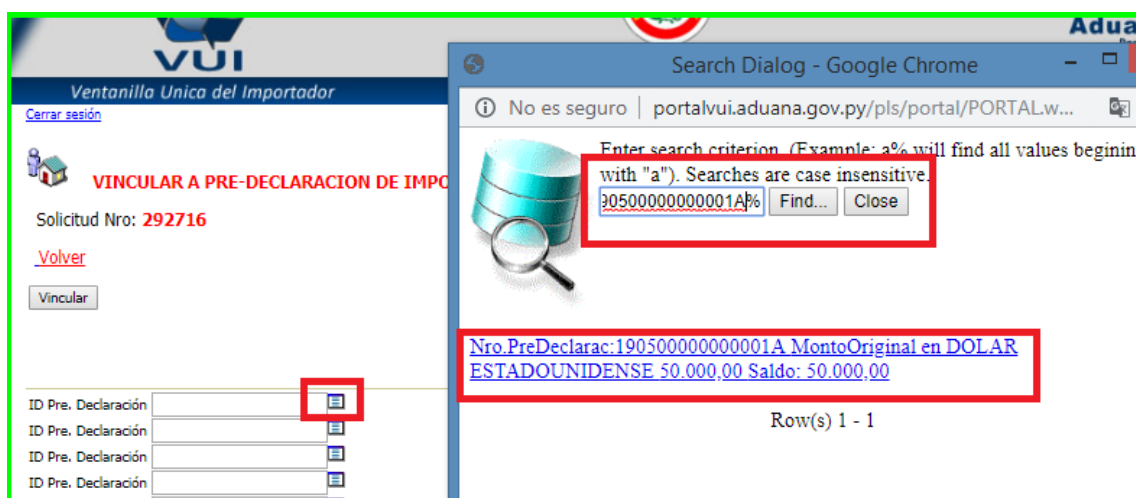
VUI
Ventanilla Unica del Importador
Cerrar sesión

VINCULAR A PRE-DECLARACION DE IMPO

Solicitud Nro: 292716

Volver

Vincular

ID Pre. Declaración
ID Pre. Declaración
ID Pre. Declaración
ID Pre. Declaración

Adua

Search Dialog - Google Chrome

No es seguro | portalvui.aduana.gov.py/pls/portal/PORTAL.w...

Enter search criterion. (Example: a% will find all values beginin with "a"). Searches are case insensitive.

905000000000001A%

Find...

Close

Nro.PreDeclarac:190500000000001A MontoOriginal en DOLAR ESTADOUNIDENSE 50.000,00 Saldo: 50.000,00

Row(s) 1 - 1